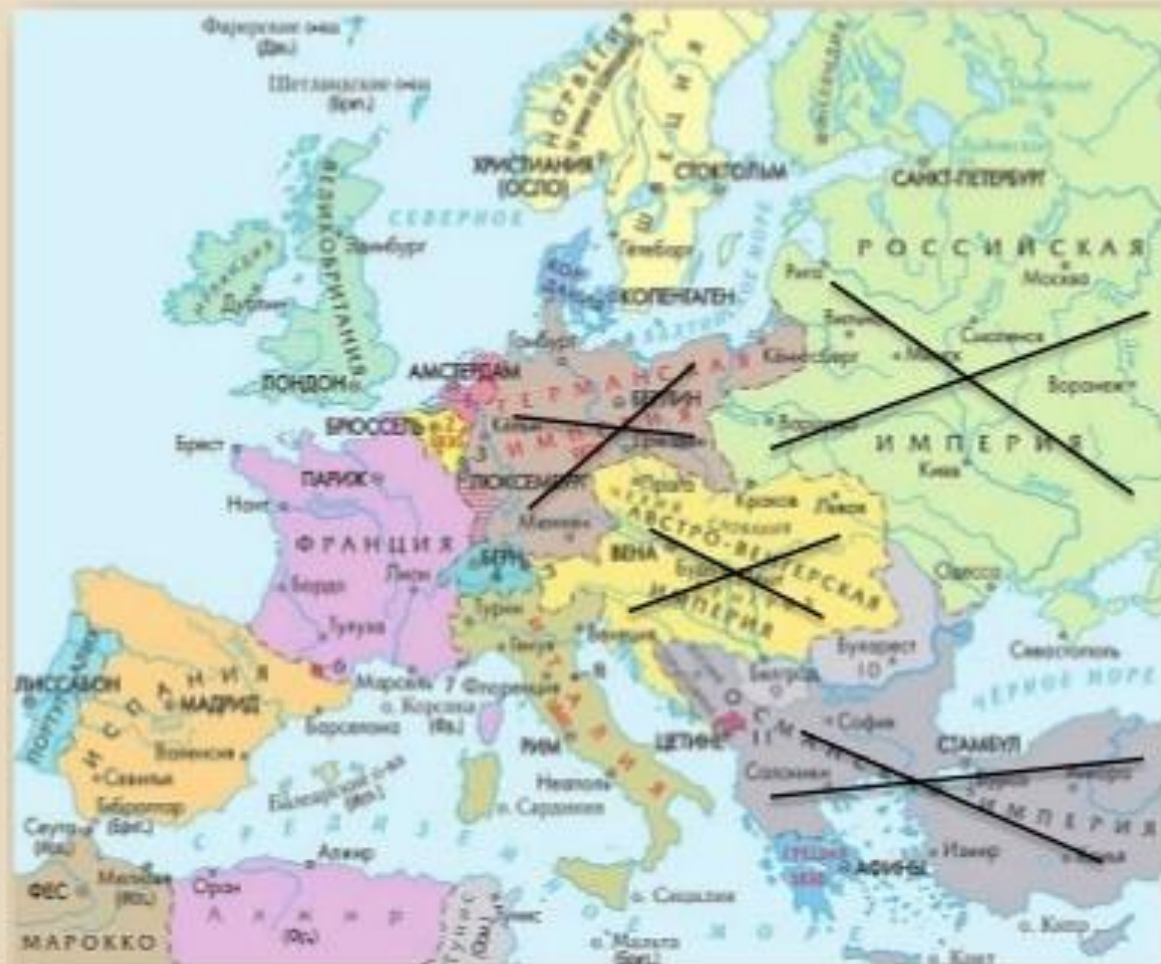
Фарерские о-ва (Дат.)
Шетландские о-ва (Брит.)
НОРВЕГИЯ
ШВЕЦИЯ
ХРИСТИАНИЯ (ОСЛО)
СТОКГОЛЬМ
САНКТ-ПЕТЕРБУРГ
СЕВЕРНОЕ
ВЕЛИКОБРИТАНИЯ
Эдинбург
Гетеборг
РОССИЙСКАЯ
Рига
Москва
Дублин
КОПЕНГАГЕН
Гамбург
Вильно
Смоленск
ЛОНДОН
АМСТЕРДАМ
ГЕРМАНСКАЯ
Кенигсберг
Минск
Воронеж
БРЮССЕЛЬ
БЕРЛИН
Кельн
ИМПЕРИЯ
Варшава
Брест
Дрезден
ИМПЕРИЯ
Киев
ПАРИЖ
ЛЮКСЕМБУРГ
Прага
Краков
Львов
Нант
АВСТРО-ВЕНГЕРСКАЯ
ФРАНЦИЯ
Мюнхен
ВЕНА
ИМПЕРИЯ
БЕРН
Лион
Бордо
Одесса
Турин
Тулуза
Генуя
Венеция
Бухарест
Севастополь
ЛИССАБОН
ИСПАНИЯ
МАДРИД
Марсель
Флоренция
Белград
ЧЕРНОЕ МОРЕ
ПОРТУГАЛИЯ
о. Корсика (Фр.)
ИТАЛИЯ
София
Барселона
Валенсия
РИМ
ЦЕТИНЕ
СТАМБУЛ
Севилья
Неаполь
Салоники
ИМПЕРИЯ
Гибралтар (Брит.)
Балеарские о-ва (Исп.)
о. Сардиния
Сеута (Исп.)
СРЕДИЗЕМНОЕ
Алжир
АФИНЫ
Измир
ФЕС
Мелилья (Исп.)
Оран
АЛЖИР (Фр.)
Тунис
о. Сицилия
МАРОККО
о. Мальта (Брит.)
о. Кипр
о. Крит